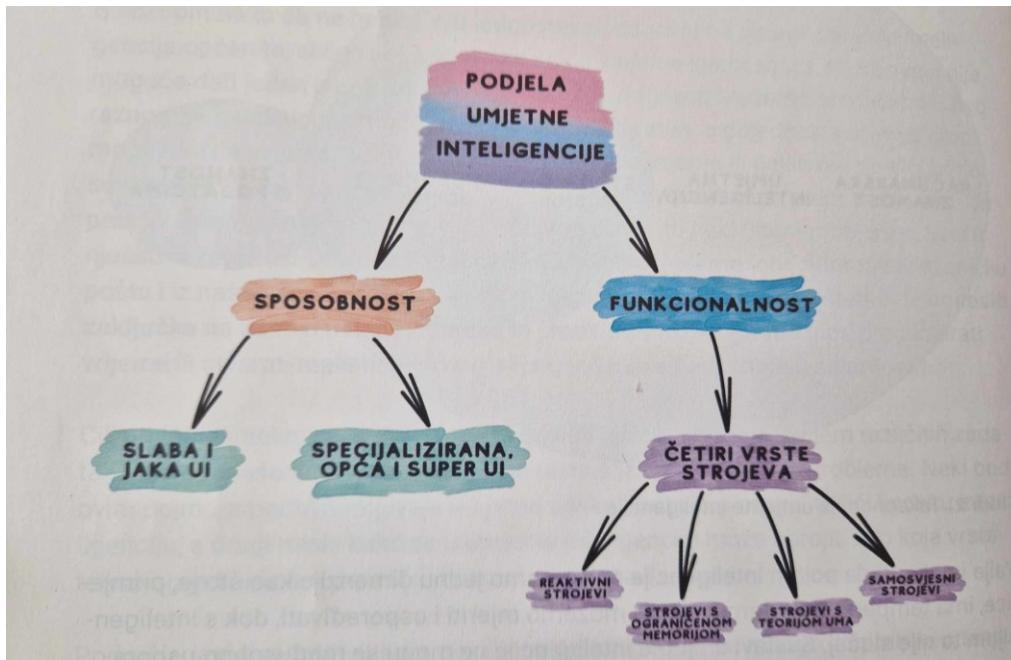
PODJELA UMJETNE INTELIGENCIJE

SPOSOBNOST

FUNKCIONALNOST

SLABA I JAKA UI

SPECIJALIZIRANA, OPĆA I SUPER UI

ČETIRI VRSTE STROJEVA

REAKTIVNI STROJEVI

STROJEVI S OGRANIČENOM MEMORIJOM

STROJEVI S TEORIJOM UMA

SAMOSVJESNI STROJEVI